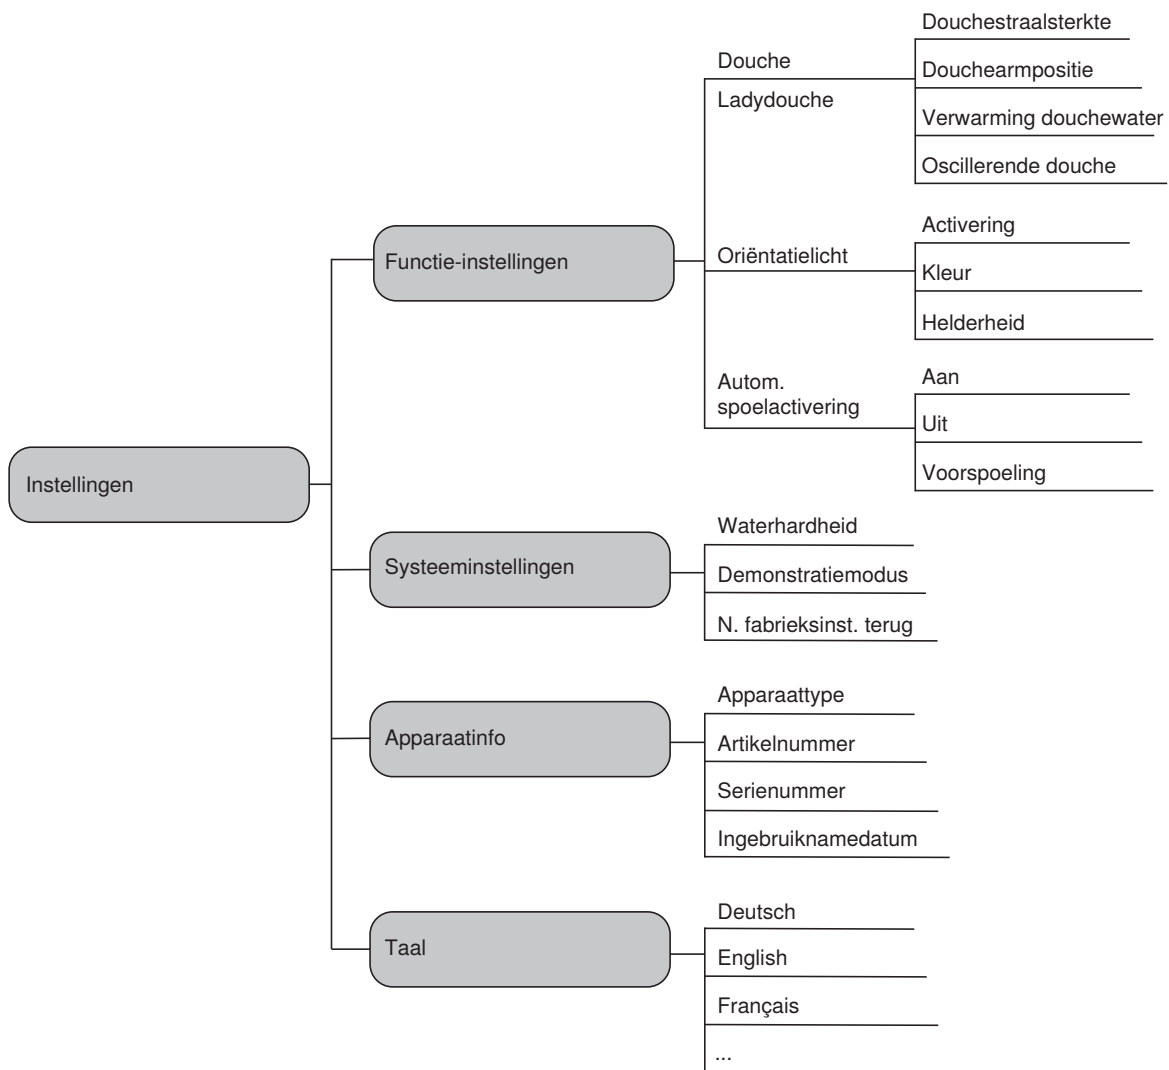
Instellingen

Functie-instellingen

Douche
Ladydouche

Douchestraalsterkte
Douchearmpositie
Verwarming douchewater
Oscillerende douche

Oriëntatielicht

Activering
Kleur
Helderheid

Autom. spoelactivering

Aan
Uit
Voorspoeling

Systeeminstellingen

Waterhardheid
Demonstratiemodus
N. fabrieksinst. terug

Apparaatinfo

Apparaattype
Artikelnummer
Serienummer
Ingebruiknamedatum

Taal

Deutsch
English
Français
...